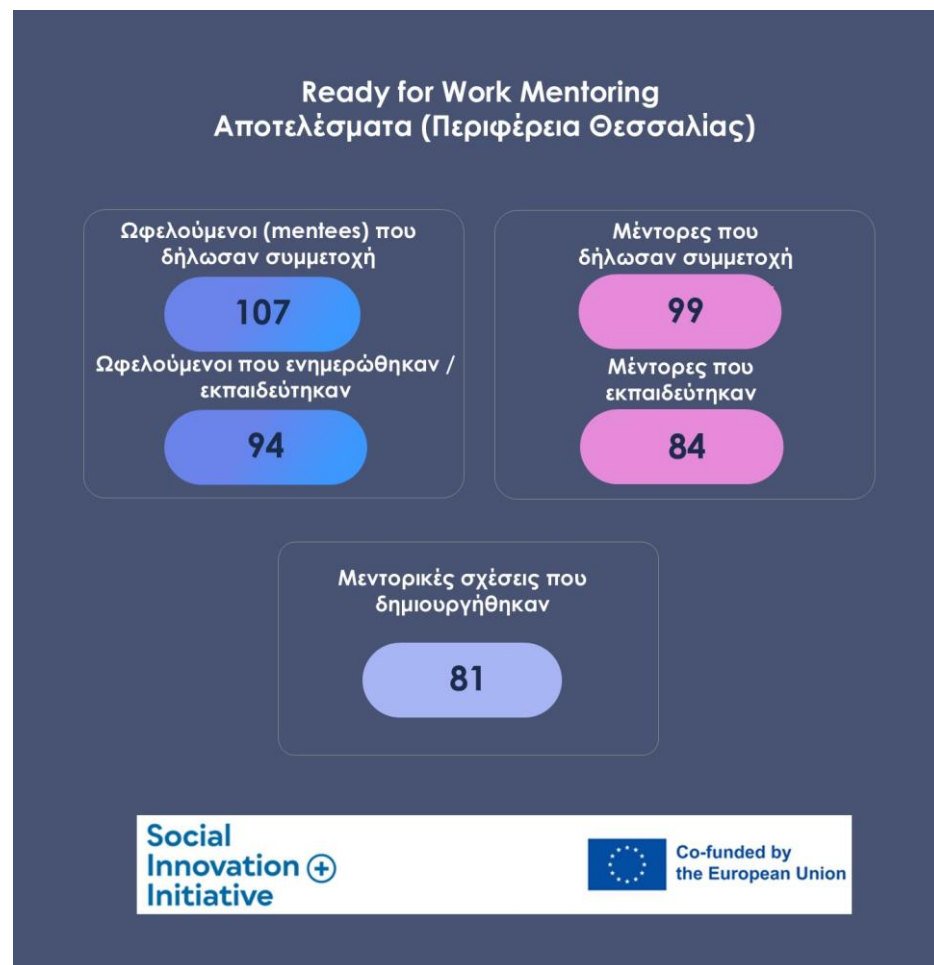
Ready for Work Mentoring
Αποτελέσματα (Περιφέρεια Θεσσαλίας)

Ωφελούμενοι (mentees) που δήλωσαν συμμετοχή

107

Ωφελούμενοι που ενημερώθηκαν / εκπαιδεύτηκαν

94

Μέντορες που δήλωσαν συμμετοχή

99

Μέντορες που εκπαιδεύτηκαν

84

Μεντορικές σχέσεις που δημιουργήθηκαν

81

Social Innovation Initiative

Co-funded by the European Union